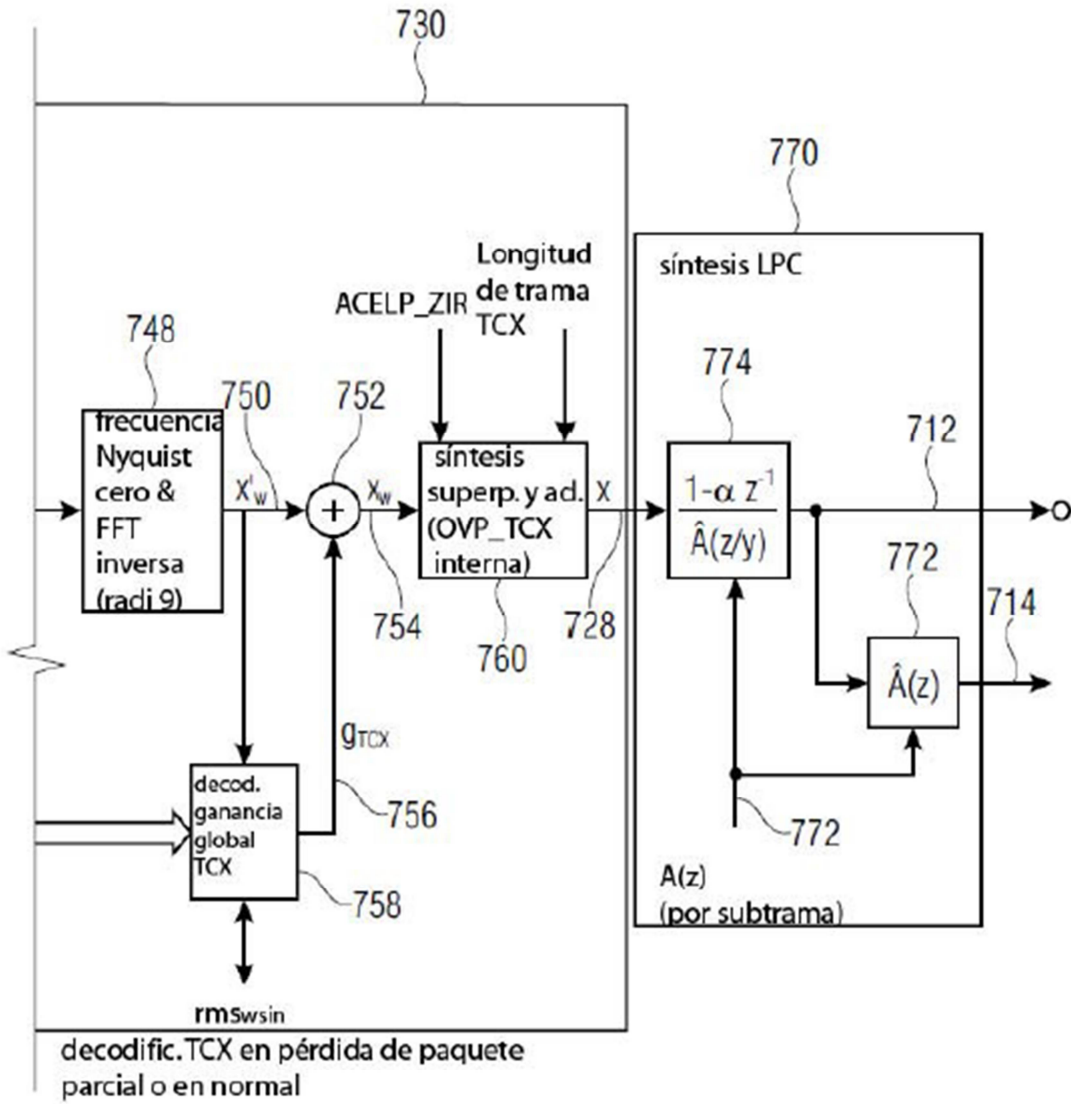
730

770

síntesis LPC

Longitud de trama TCX

ACELP_ZIR

748

774

750

752

712

frecuencia Nyquist cero & FFT inversa (radi 9)

$X'_w$

$X_w$

síntesis superp. y ad. (OVP_TCX interna)

X

$\frac{1-\alpha z^{-1}}{\hat{A}(z/y)}$

O

772

714

754

760

728

$\hat{A}(z)$

$g_{TCX}$

decod. ganancia global TCX

756

772

758

A(z) (por subtrama)

$rms_{wsin}$

decodific. TCX en pérdida de paquete parcial o en normal